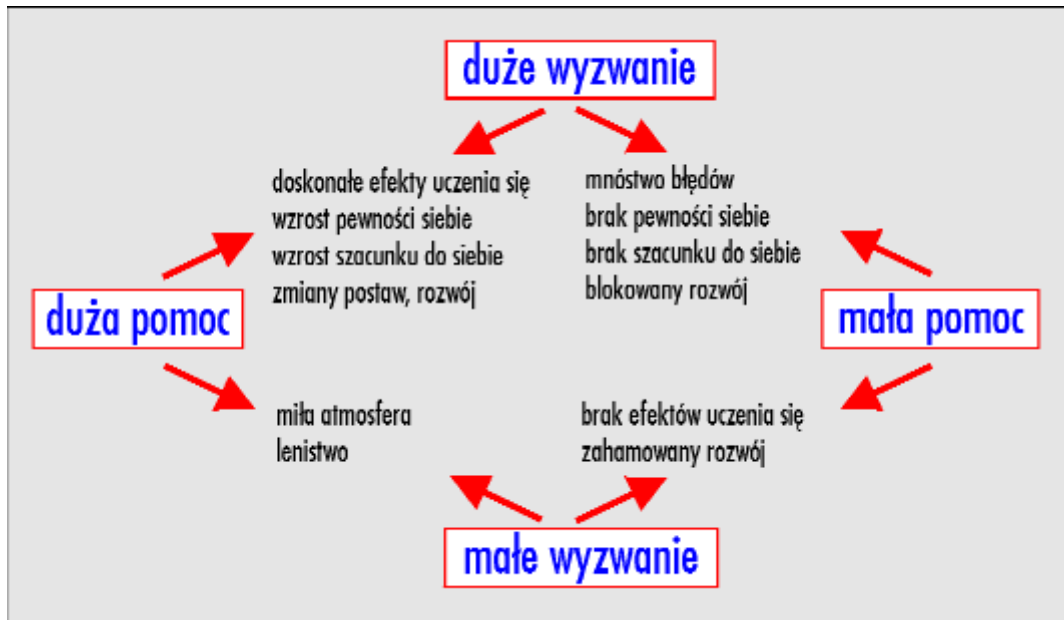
duże wyzwanie

doskonałe efekty uczenia się
wzrost pewności siebie
wzrost szacunku do siebie
zmiany postaw, rozwój

mnóstwo błędów
brak pewności siebie
brak szacunku do siebie
blokowany rozwój

duża pomoc

mała pomoc

miła atmosfera
lenistwo

brak efektów uczenia się
zahamowany rozwój

małe wyzwanie